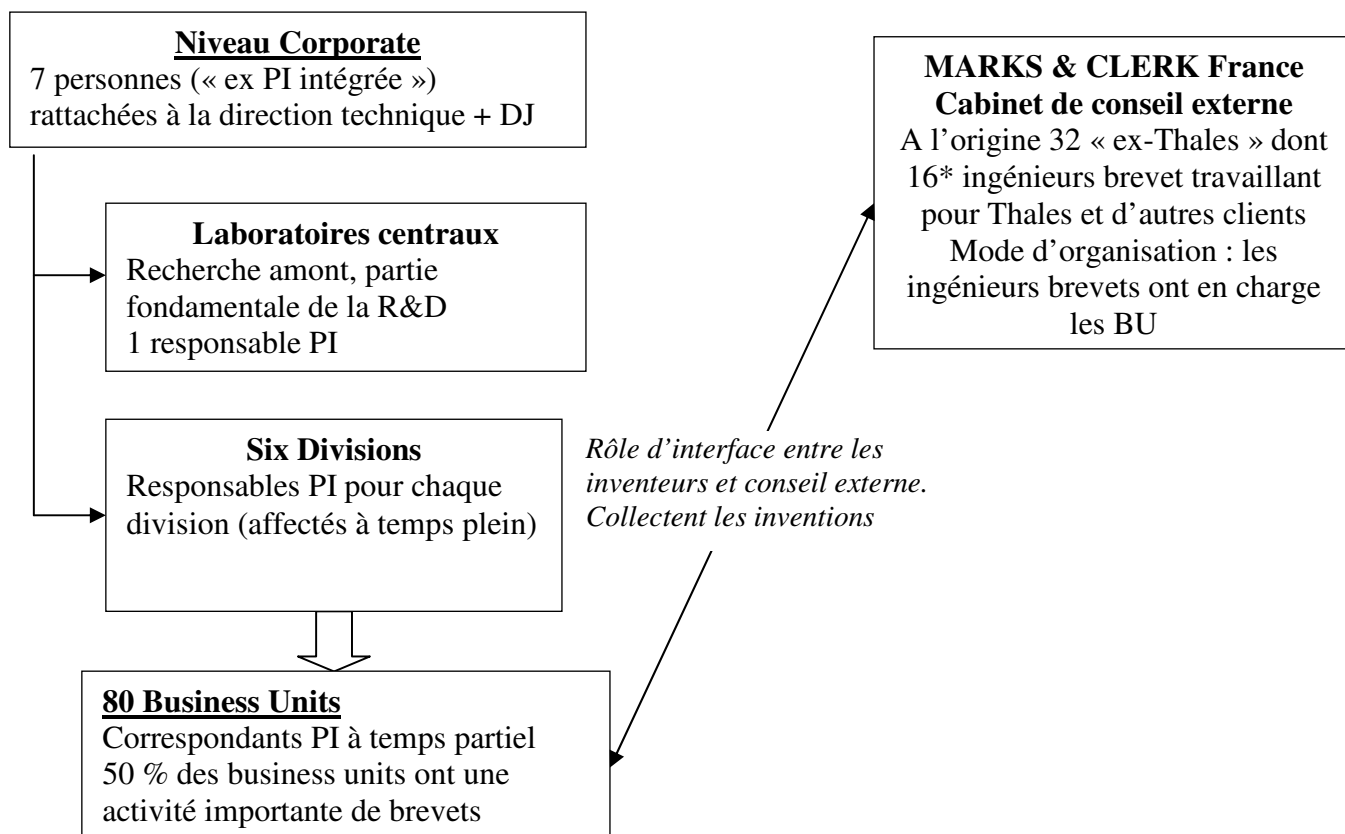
Niveau Corporate
7 personnes (« ex PI intégrée ») rattachées à la direction technique + DJ

MARKS & CLERK France
Cabinet de conseil externe
A l'origine 32 « ex-Thales » dont 16* ingénieurs brevet travaillant pour Thales et d'autres clients
Mode d'organisation : les ingénieurs brevets ont en charge les BU

Laboratoires centraux
Recherche amont, partie fondamentale de la R&D
1 responsable PI

Six Divisions
Responsables PI pour chaque division (affectés à temps plein)

Rôle d'interface entre les inventeurs et conseil externe. Collectent les inventions

80 Business Units
Correspondants PI à temps partiel
50 % des business units ont une activité importante de brevets